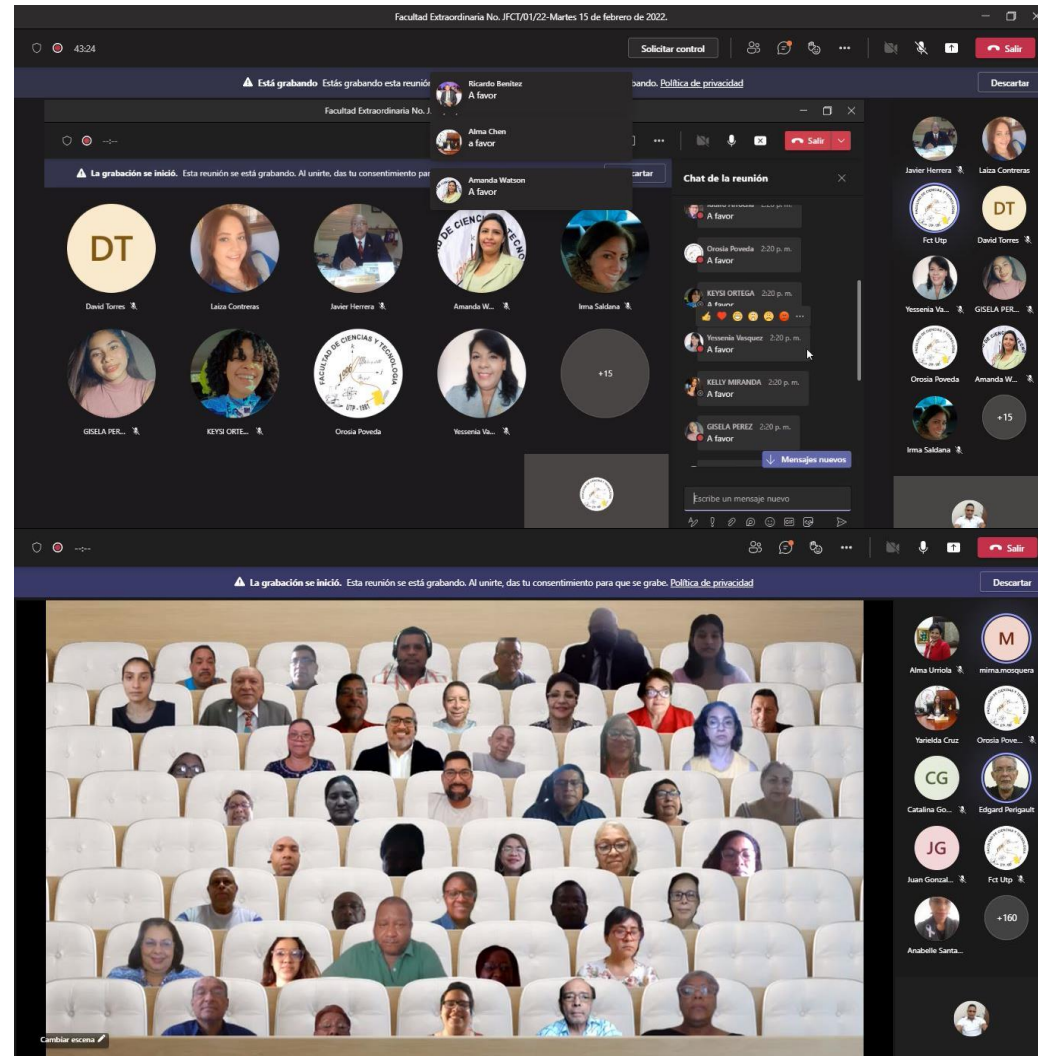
Facultad Extraordinaria No. JFCT/01/22-Martes 15 de febrero de 2022.

43:24

Solicitar control

Salir

Está grabando Estás grabando esta reunión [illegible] bando. Política de privacidad

Descartar

Ricardo Benitez
A favor

Alma Chen
a favor

Amanda Watson
A favor

Facultad Extraordinaria No. J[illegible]

La grabación se inició. Esta reunión se está grabando. Al unirte, das tu consentimiento par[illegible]

Salir

Chat de la reunión

A favor

Orosia Poveda 2:20 p. m.
A favor

KEYSI ORTEGA 2:20 p. m.
A favor

Yessenia Vasquez 2:20 p. m.
A favor

KELLY MIRANDA 2:20 p. m.
A favor

GISELA PEREZ 2:20 p. m.
A favor

Mensajes nuevos

Escribe un mensaje nuevo

DT
David Torres

Laiza Contreras

Javier Herrera

Amanda W...

Irma Saldana

GISELA PER...

KEYSI ORTE...

Orosia Poveda

Yessenia Va...

+15

Javier Herrera

Laiza Contreras

Fct Utp

DT
David Torres

Yessenia Va...

GISELA PER...

Orosia Poveda

Amanda W...

Irma Saldana

+15

Salir

La grabación se inició. Esta reunión se está grabando. Al unirte, das tu consentimiento para que se grabe. Política de privacidad

Descartar

Alma Urriola

M
mirna.mosquera

Yarielda Cruz

Orosia Pove...

CG
Catalina Go...

Edgard Perigault

JG
Juan Gonzal...

Fct Utp

Anabelle Santa...

+160

Cambiar escena